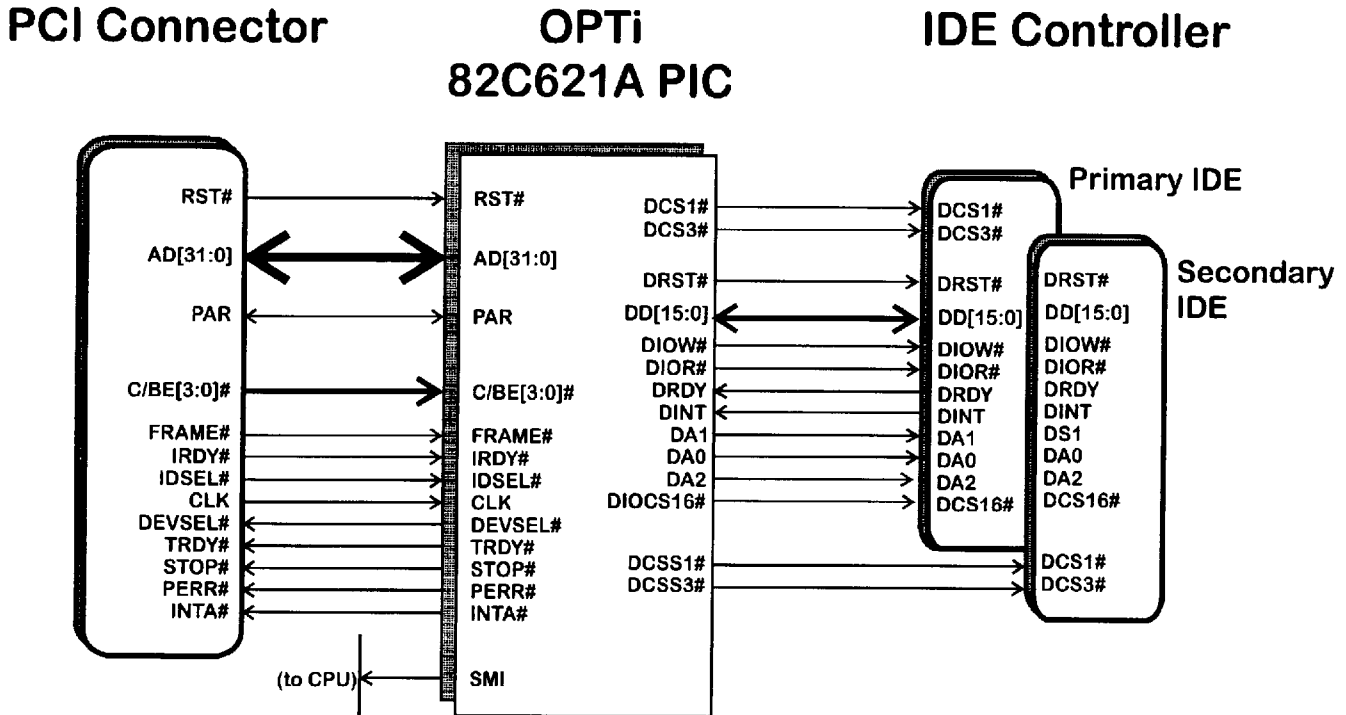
PCI Connector

OPTi
82C621A PIC

IDE Controller

RST#
AD[31:0]
PAR
C/BE[3:0]#
FRAME#
IRDY#
IDSEL#
CLK
DEVSEL#
TRDY#
STOP#
PERR#
INTA#

RST#
AD[31:0]
PAR
C/BE[3:0]#
FRAME#
IRDY#
IDSEL#
CLK
DEVSEL#
TRDY#
STOP#
PERR#
INTA#
(to CPU)
SMI

DCS1#
DCS3#
DRST#
DD[15:0]
DIOW#
DIOR#
DRDY
DINT
DA1
DA0
DA2
DIOCS16#
DCSS1#
DCSS3#

Primary IDE
DCS1#
DCS3#
DRST#
DD[15:0]
DIOW#
DIOR#
DRDY
DINT
DA1
DA0
DA2
DCS16#

Secondary IDE
DRST#
DD[15:0]
DIOW#
DIOR#
DRDY
DINT
DS1
DA0
DA2
DCS16#
DCS1#
DCS3#